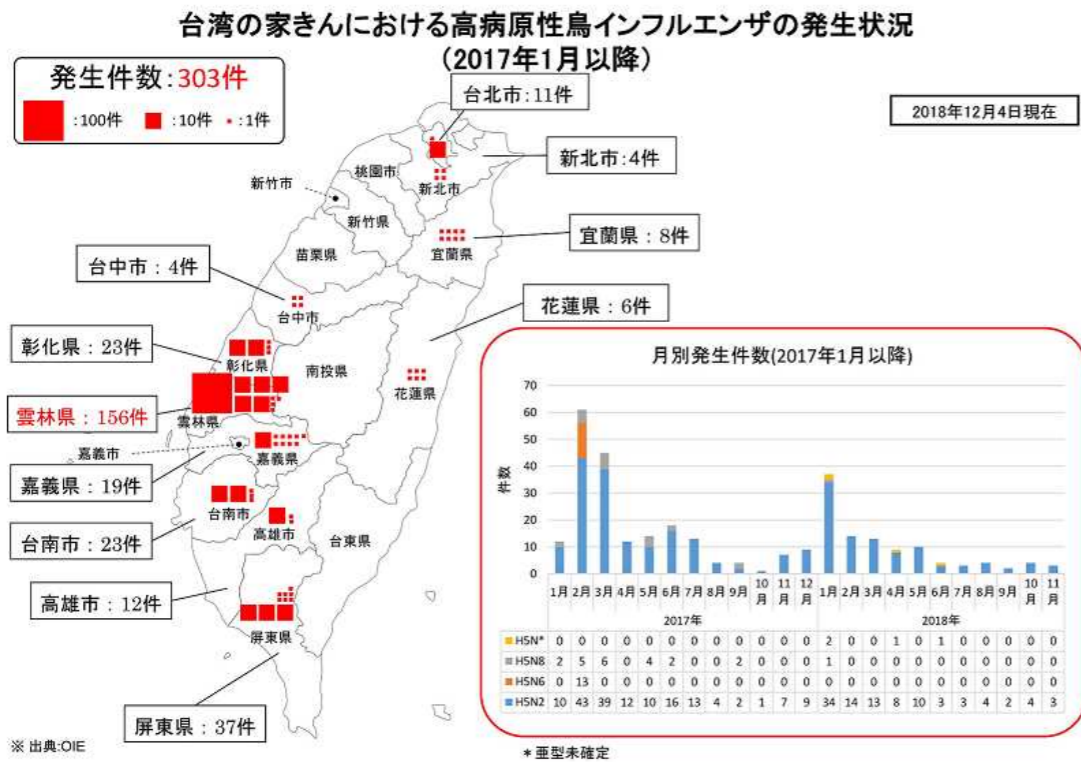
台湾の家きんにおける高病原性鳥インフルエンザの発生状況
(2017年1月以降)

発生件数:303件
:100件 :10件 :1件

2018年12月4日現在

台北市:11件
新北市:4件
宜蘭県:8件
台中市:4件
花蓮県:6件
彰化県:23件
雲林県:156件
嘉義県:19件
台南市:23件
高雄市:12件
屏東県:37件

新竹市
桃園市
新北市
新竹県
苗栗県
宜蘭県
台中市
彰化県
南投県
花蓮県
雲林県
嘉義市
嘉義県
台南市
高雄市
台東県
屏東県

月別発生件数(2017年1月以降)

70
60
50
40
30
20
10
0
件数

| | 1月 | 2月 | 3月 | 4月 | 5月 | 6月 | 7月 | 8月 | 9月 | 10月 | 11月 | 12月 | 1月 | 2月 | 3月 | 4月 | 5月 | 6月 | 7月 | 8月 | 9月 | 10月 | 11月 |
|---|---|---|---|---|---|---|---|---|---|---|---|---|---|---|---|---|---|---|---|---|---|---|---|
| | 2017年 | | | | | | | | | | | | 2018年 | | | | | | | | | | |
| H5N* | 0 | 0 | 0 | 0 | 0 | 0 | 0 | 0 | 0 | 0 | 0 | 0 | 2 | 0 | 0 | 1 | 0 | 1 | 0 | 0 | 0 | 0 | 0 |
| H5N8 | 2 | 5 | 6 | 0 | 4 | 2 | 0 | 0 | 2 | 0 | 0 | 0 | 1 | 0 | 0 | 0 | 0 | 0 | 0 | 0 | 0 | 0 | 0 |
| H5N6 | 0 | 13 | 0 | 0 | 0 | 0 | 0 | 0 | 0 | 0 | 0 | 0 | 0 | 0 | 0 | 0 | 0 | 0 | 0 | 0 | 0 | 0 | 0 |
| H5N2 | 10 | 43 | 39 | 12 | 10 | 16 | 13 | 4 | 2 | 1 | 7 | 9 | 34 | 14 | 13 | 8 | 10 | 3 | 3 | 4 | 2 | 4 | 3 |

※ 出典:OIE

*亜型未確定